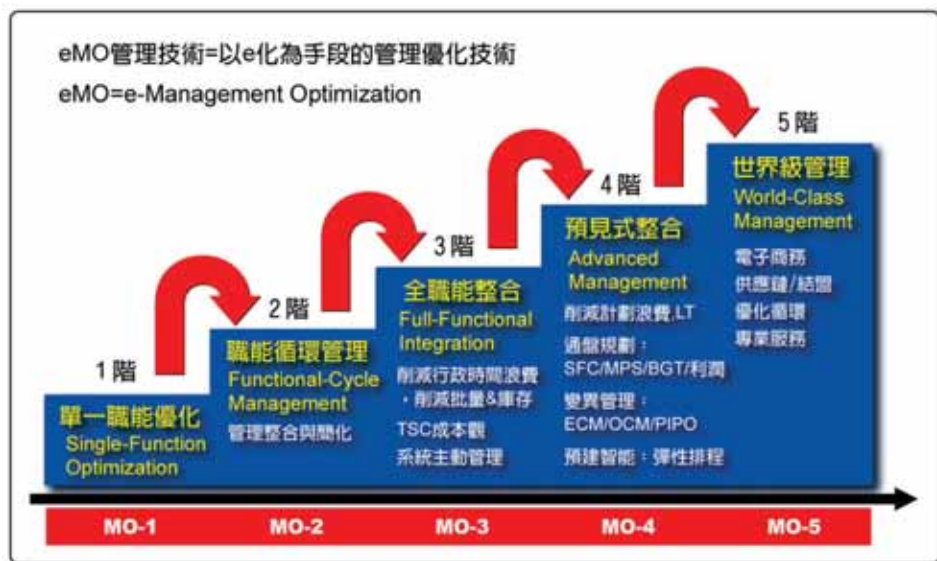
eMO管理技術=以e化為手段的管理優化技術

eMO=e-Management Optimization

1階

單一職能優化
Single-Function Optimization

2階

職能循環管理
Functional-Cycle Management
管理整合與簡化

3階

全職能整合
Full-Functional Integration
削減行政時間浪費、削減批量&庫存
TSC成本觀
系統主動管理

4階

預見式整合
Advanced Management
削減計劃浪費,LT
通盤規劃:SFC/MPS/BGT/利潤
變異管理:ECM/OCM/PIPO
預建智能:彈性排程

5階

世界級管理
World-Class Management
電子商務
供應鏈/結盟
優化循環
專業服務

MO-1 MO-2 MO-3 MO-4 MO-5